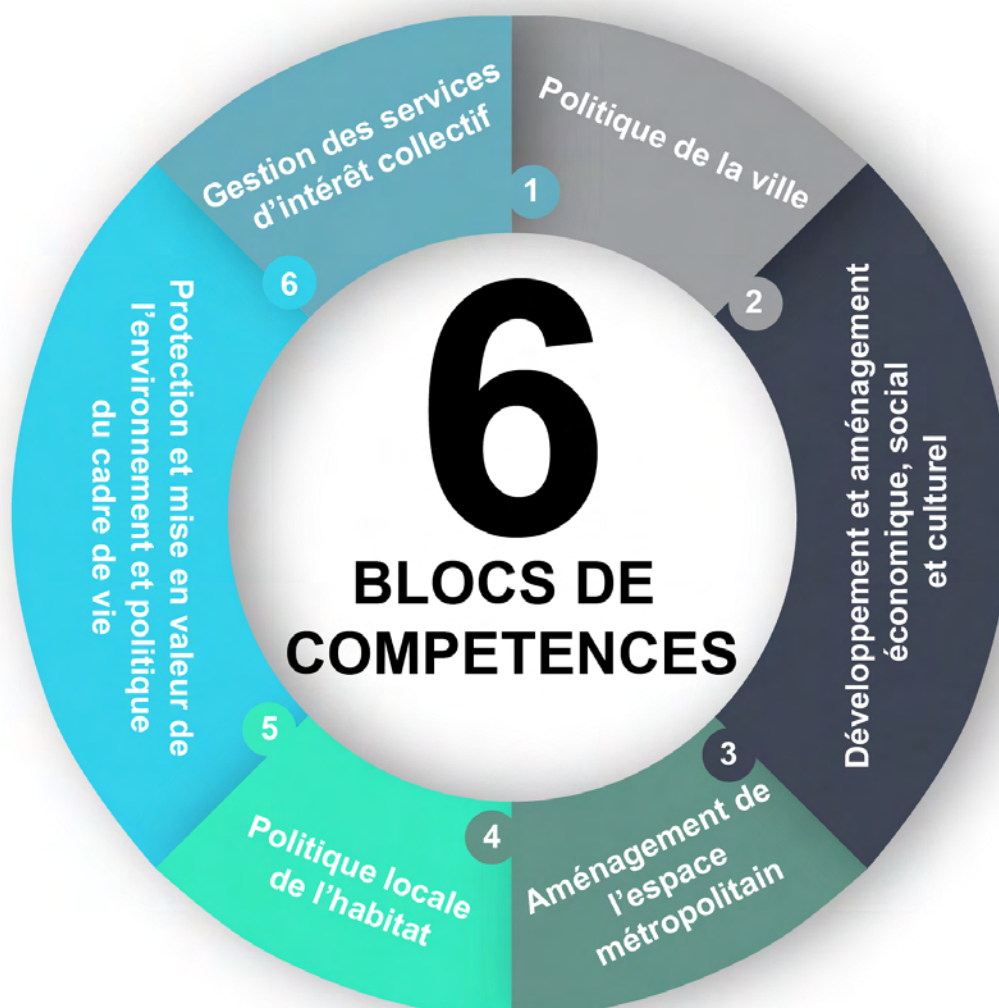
6
BLOCS DE COMPETENCES

1
Politique de la ville

2
Développement et aménagement économique, social et culturel

3
Aménagement de l'espace métropolitain

4
Politique locale de l'habitat

5
Protection et mise en valeur de l'environnement et politique du cadre de vie

6
Gestion des services d'intérêt collectif